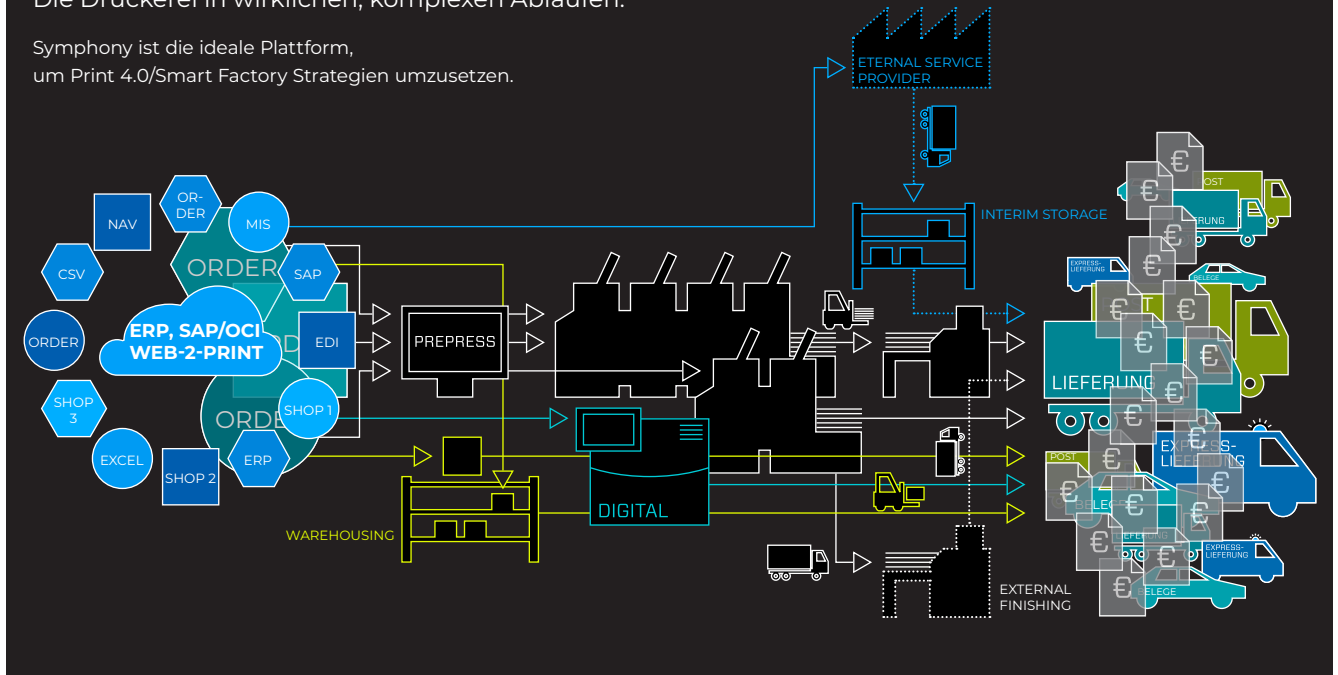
Die Druckerei in wirklichen, komplexen Abläufen.

Symphony ist die ideale Plattform, um Print 4.0/Smart Factory Strategien umzusetzen.

ETERNAL SERVICE PROVIDER

INTERIM STORAGE

NAV

OR-DER

MIS

CSV

ORDER

SAP

ORDER

ERP, SAP/OCI WEB-2-PRINT

EDI

SHOP 3

ORDER

SHOP 1

EXCEL

SHOP 2

ERP

PREPRESS

DIGITAL

WAREHOUSING

EXTERNAL FINISHING

POST

LIEFERUNG

EXPRESS-LIEFERUNG

BELEGE

LIEFERUNG

EXPRESS-LIEFERUNG

POST

BELEGE

LIEFERUNG

EXPRESS-LIEFERUNG

BELEGE